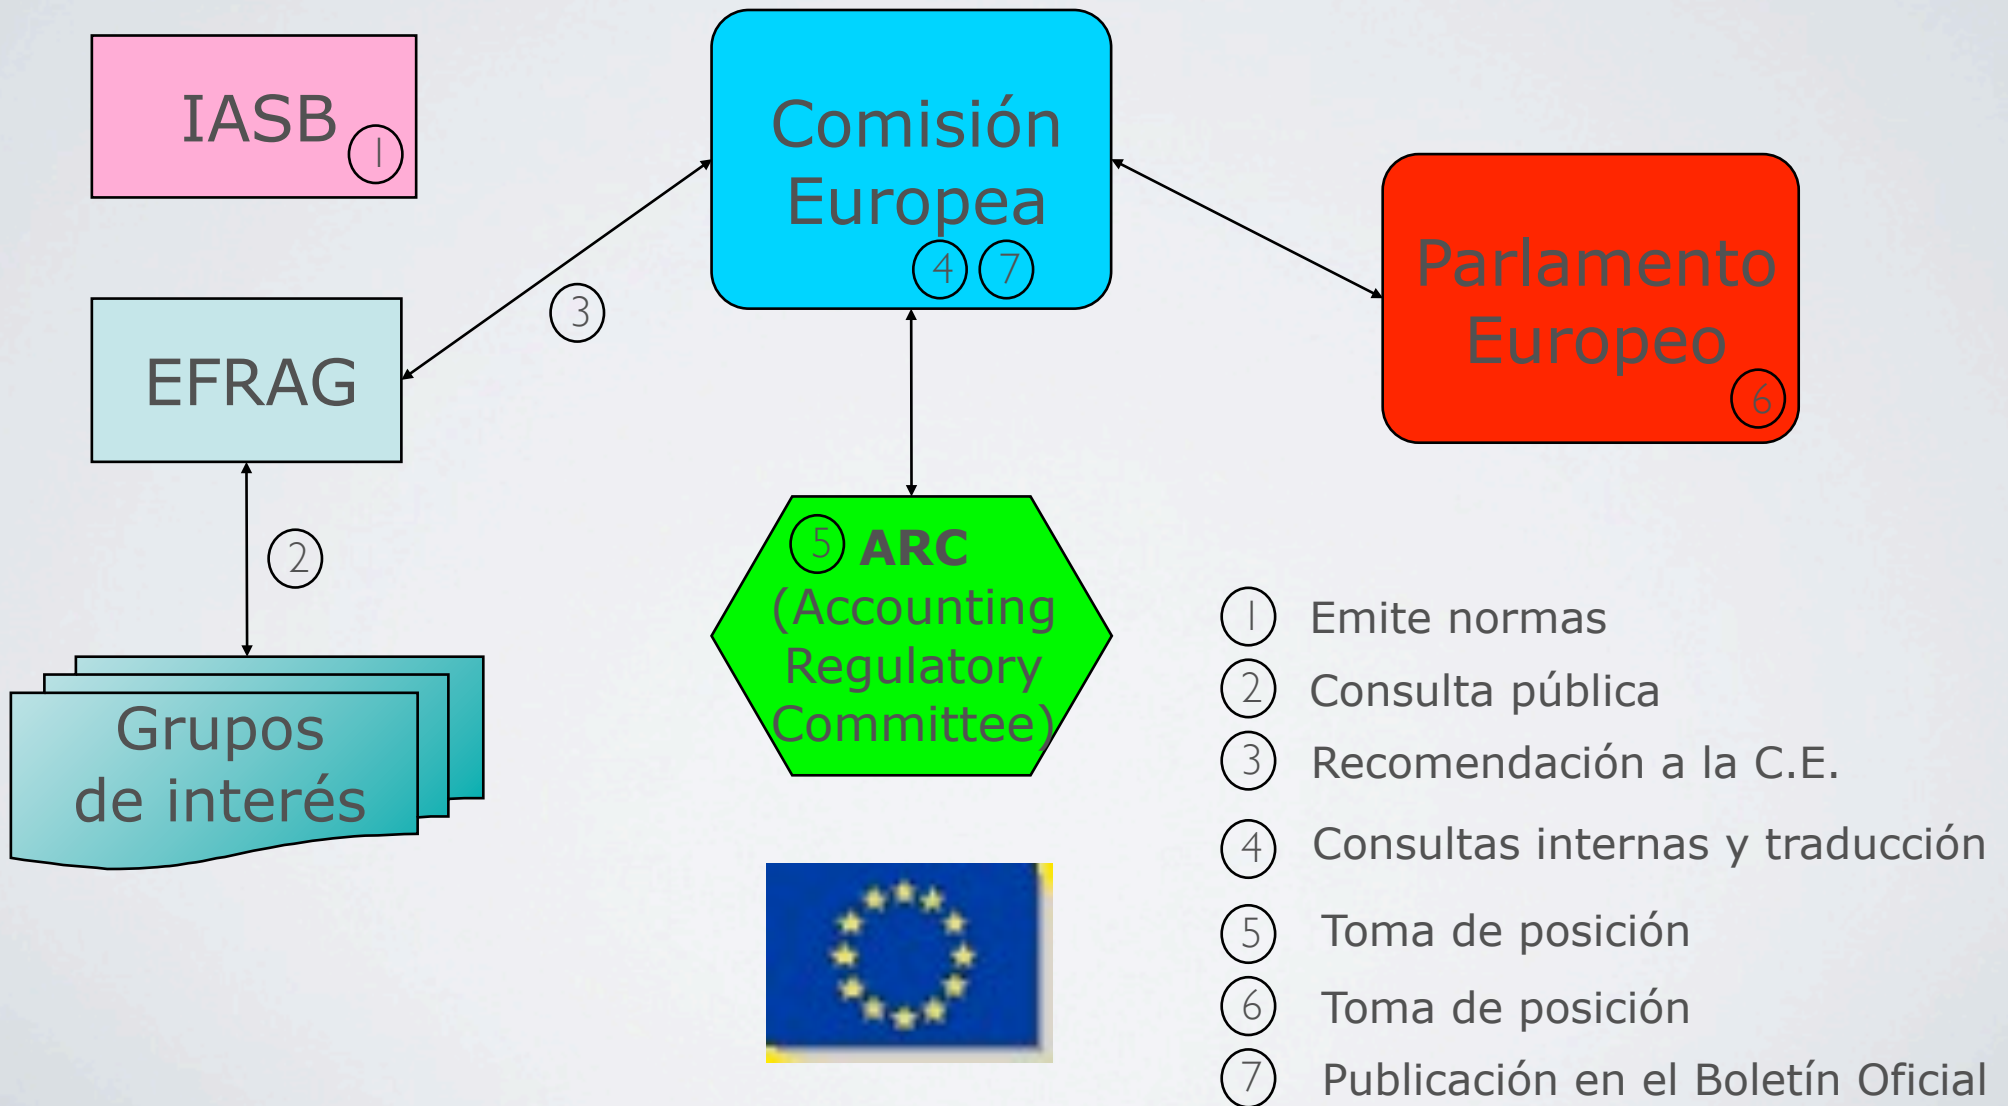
IASB 1

Comisión Europea 4 7

Parlamento Europeo 6

EFRAG

3

2

Grupos de interés

5 ARC (Accounting Regulatory Committee)

1 Emite normas
2 Consulta pública
3 Recomendación a la C.E.
4 Consultas internas y traducción
5 Toma de posición
6 Toma de posición
7 Publicación en el Boletín Oficial